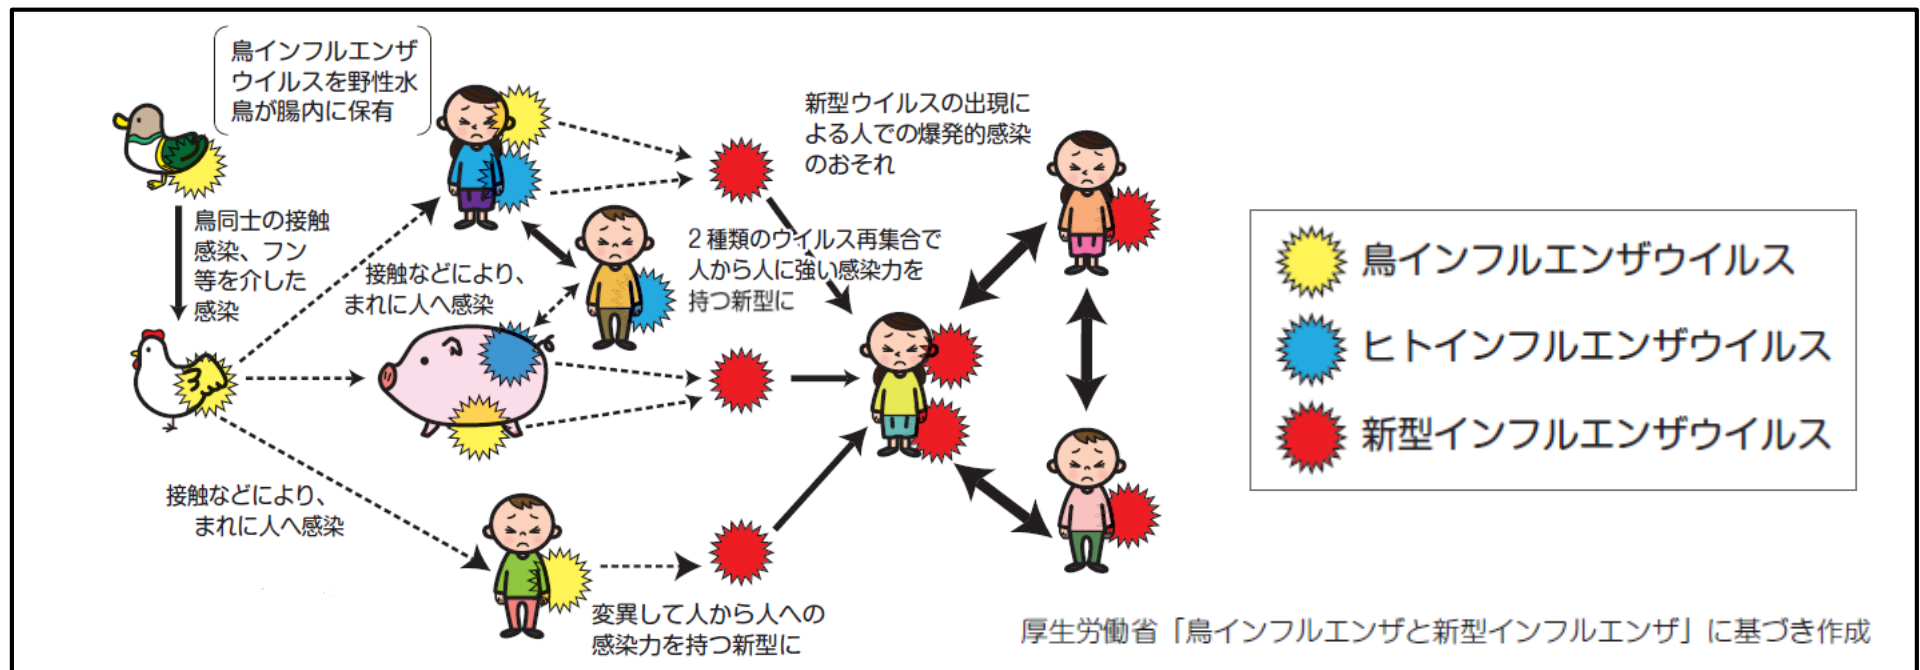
鳥インフルエンザウイルスを野性水鳥が腸内に保有

鳥同士の接触感染、フン等を介した感染

接触などにより、まれに人へ感染

新型ウイルスの出現による人での爆発的感染のおそれ

2種類のウイルス再集合で人から人に強い感染力を持つ新型に

接触などにより、まれに人へ感染

変異して人から人への感染力を持つ新型に

鳥インフルエンザウイルス

ヒトインフルエンザウイルス

新型インフルエンザウイルス

厚生労働省「鳥インフルエンザと新型インフルエンザ」に基づき作成